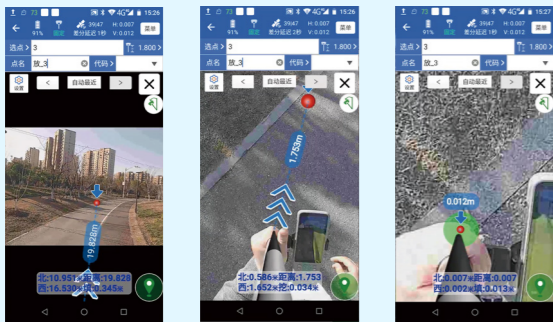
73 4G 15:26
91% 39/47 差分延迟 1秒 H: 0.007 V: 0.012 菜单
选点 > 3 1.800 >
点名 放_3 代码 >
设置 < 自动最近 >
19.828m
北:10.951m 距离:19.828
西:16.530m 填:0.345m

73 4G 15:26
91% 39/47 差分延迟 2秒 H: 0.007 V: 0.012 菜单
选点 > 3 1.800 >
点名 放_3 代码 >
设置 < 自动最近 >
1.753m
北:0.586m 距离:1.753
西:1.652m 挖:0.034m

73 4G 15:26
91% 39/47 差分延迟 1秒 H: 0.007 V: 0.012 菜单
选点 > 3 1.800 >
点名 放_3 代码 >
设置 < 自动最近 >
0.012m
北:0.007m 距离:0.007
西:0.002m 填:0.013m